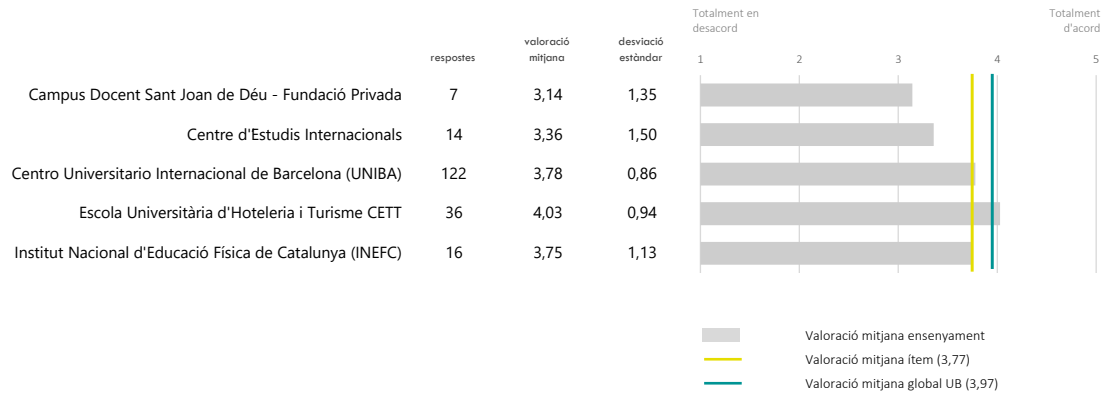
| | respostes | valoració mitjana | desviació estàndar |
|---|---|---|---|
| Campus Docent Sant Joan de Déu - Fundació Privada | 7 | 3,14 | 1,35 |
| Centre d'Estudis Internacionals | 14 | 3,36 | 1,50 |
| Centro Universitario Internacional de Barcelona (UNIBA) | 122 | 3,78 | 0,86 |
| Escola Universitària d'Hoteleria i Turisme CETT | 36 | 4,03 | 0,94 |
| Institut Nacional d'Educació Física de Catalunya (INEFC) | 16 | 3,75 | 1,13 |

Totalment en desacord

Totalment d'acord

1 2 3 4 5

Valoració mitjana ensenyament
Valoració mitjana ítem (3,77)
Valoració mitjana global UB (3,97)